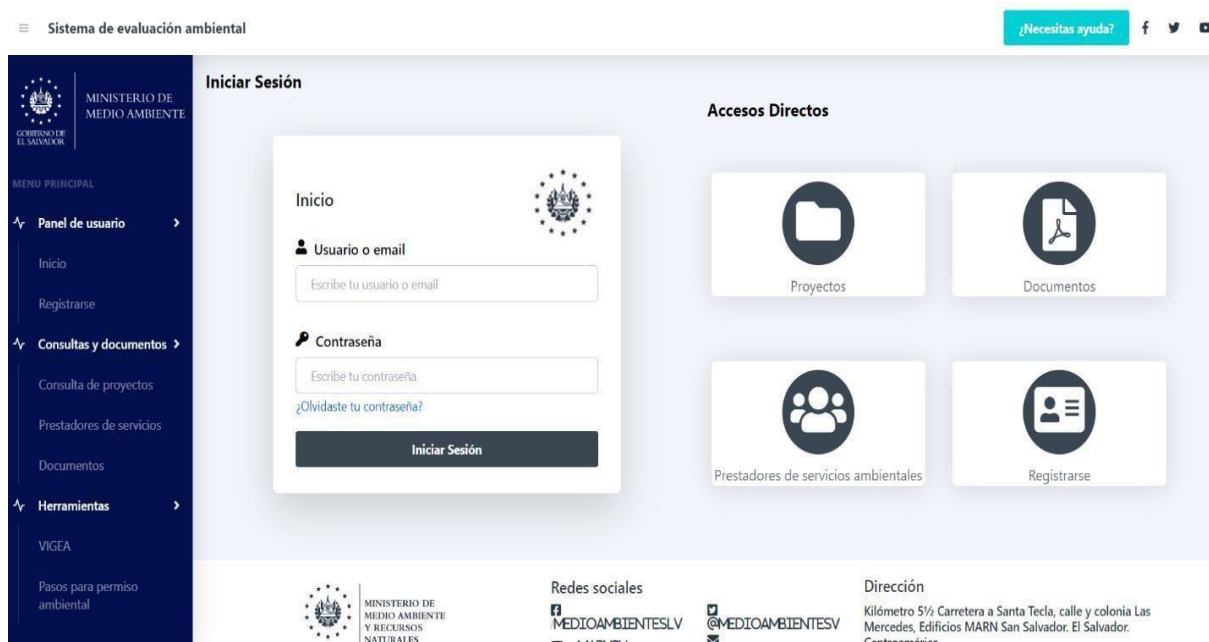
Sistema de evaluación ambiental

¿Necesitas ayuda?

MINISTERIO DE MEDIO AMBIENTE

GOBIERNO DE EL SALVADOR

MENU PRINCIPAL

Panel de usuario

Inicio

Registrarse

Consultas y documentos

Consulta de proyectos

Prestadores de servicios

Documentos

Herramientas

VIGEA

Pasos para permiso ambiental

Iniciar Sesión

Inicio

Usuario o email

Escribe tu usuario o email

Contraseña

Escribe tu contraseña

¿Olvidaste tu contraseña?

Iniciar Sesión

Accesos Directos

Proyectos

Documentos

Prestadores de servicios ambientales

Registrarse

MINISTERIO DE MEDIO AMBIENTE Y RECURSOS NATURALES

Redes sociales

MEDIOAMBIENTESLV

@MEDIOAMBIENTESV

Dirección

Kilómetro 5½ Carretera a Santa Tecla, calle y colonia Las Mercedes, Edificios MARN San Salvador. El Salvador. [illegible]